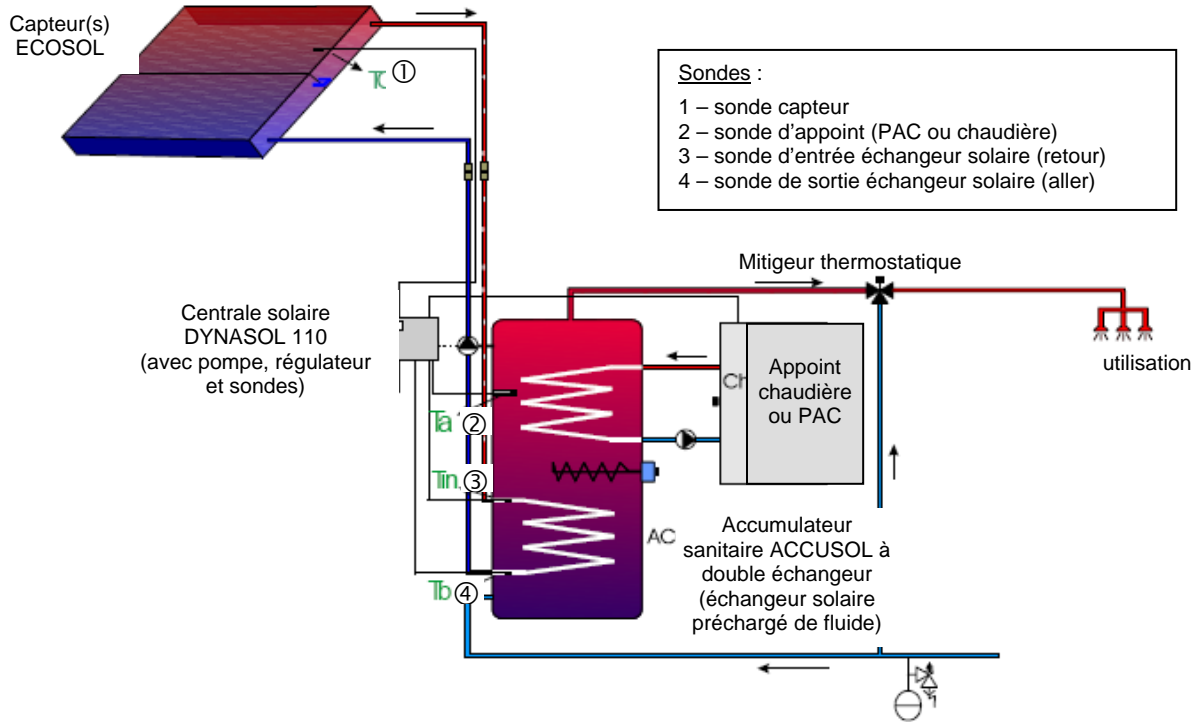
Capteur(s)
ECOSOL

Tc ①

Sondes :

1 – sonde capteur
2 – sonde d'appoint (PAC ou chaudière)
3 – sonde d'entrée échangeur solaire (retour)
4 – sonde de sortie échangeur solaire (aller)

Mitigeur thermostatique

Centrale solaire
DYNASOL 110
(avec pompe, régulateur et sondes)

Ch

Appoint chaudière ou PAC

utilisation

Ta ②

Tin ③

AC

Accumulateur sanitaire ACCUSOL à double échangeur (échangeur solaire préchargé de fluide)

Tb ④